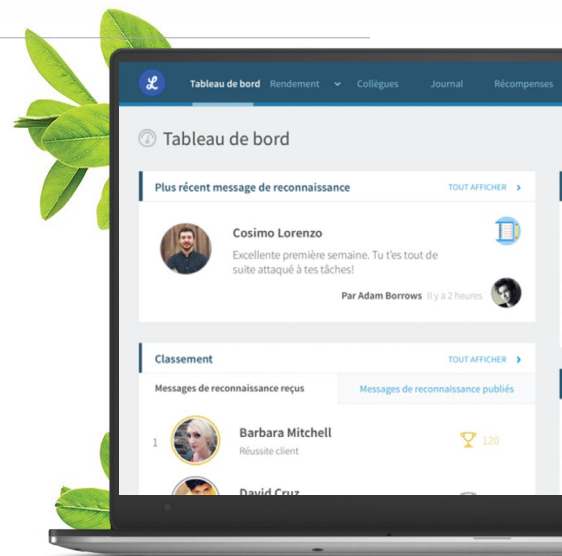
L Tableau de bord Rendement Collègues Journal Récompenses

Tableau de bord

Plus récent message de reconnaissance TOUT AFFICHER

Cosimo Lorenzo

Excellente première semaine. Tu t'es tout de suite attaqué à tes tâches!

Par Adam Borrows il y a 2 heures

Classement TOUT AFFICHER

Messages de reconnaissance reçus | Messages de reconnaissance publiés

1 Barbara Mitchell
Réussite client
120

David Cruz